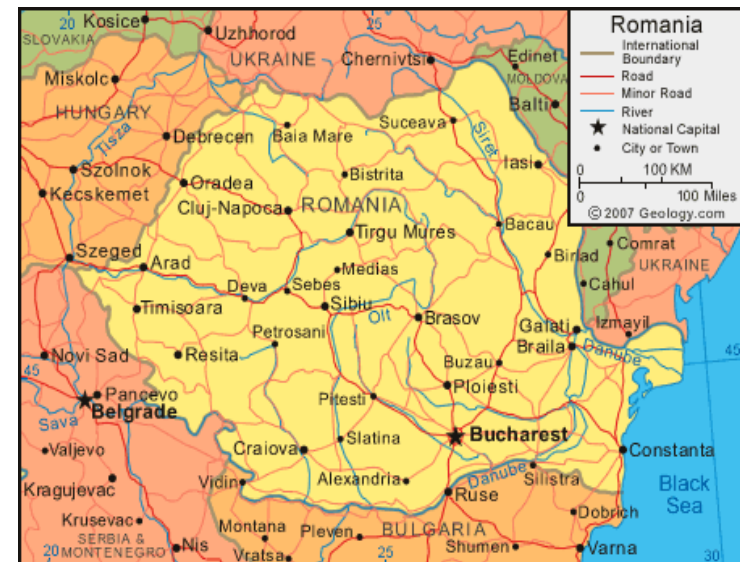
Romania

International Boundary
Road
Minor Road
River
National Capital
City or Town

0 100 KM
0 100 Miles
© 2007 Geology.com

20
Kosice
SLOVAKIA
Uzhhorod
25
UKRAINE
Chernivtsi
Edinet
MOLDOVA
Balti
Miskolc
HUNGARY
Tisza
Debrecen
Baia Mare
Suceava
Siret
Iasi
Szolnok
Kecskemet
Oradea
Bistrita
Cluj-Napoca
ROMANIA
Bacau
Tirgu Mures
Comrat
UKRAINE
Szeged
Arad
Medias
Birlad
Deva
Sebes
Cahul
Timisoara
Sibiu
Olt
Brasov
Izmayil
Petrosani
Galati
Braila
Danube
Novi Sad
Resita
45
Buzau
45
Pancevo
Ploiesti
Belgrade
Sava
Pitesti
Valjevo
Bucharest
Craiova
Slatina
Constanta
Kragujevac
Vidin
Alexandria
Danube
Silistra
Black Sea
Krusevac
Ruse
SERBIA & MONTENEGRO
Montana
Pleven
BULGARIA
Dobrich
20
Nis
Vratsa
25
Shumen
Varna
30